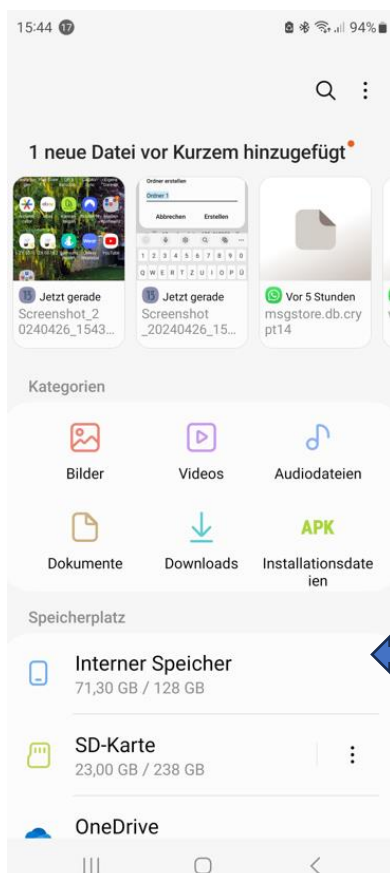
15:44 17 94%

1 neue Datei vor Kurzem hinzugefügt

Ordner erstellen
Ordner 1
Abbrechen Erstellen
1 2 3 4 5 6 7 8 9 0
Q W E R T Z U I O P Ü

Jetzt gerade
Screenshot_20240426_1543...

Jetzt gerade
Screenshot_20240426_15...

Vor 5 Stunden
msgstore.db.crypt14

Kategorien

Bilder
Videos
Audiodateien
Dokumente
Downloads
APK
Installationsdateien

Speicherplatz

Interner Speicher
71,30 GB / 128 GB

SD-Karte
23,00 GB / 238 GB

OneDrive